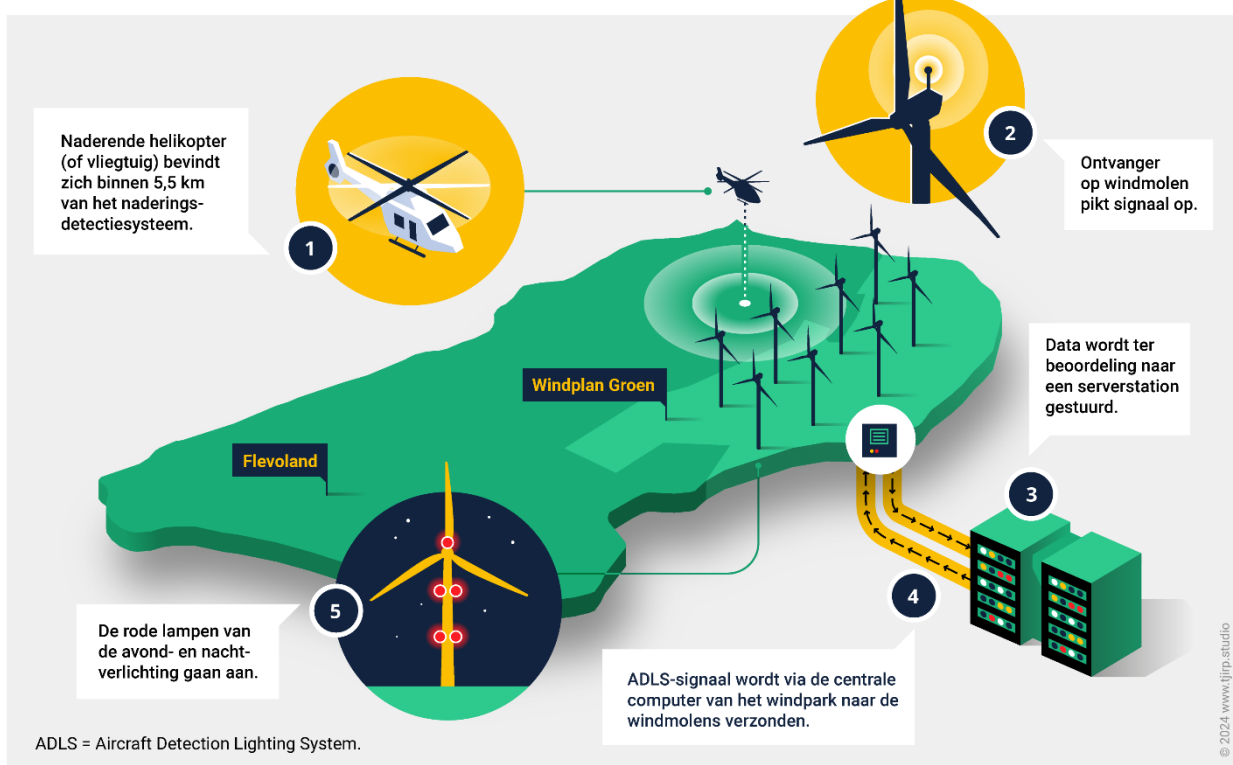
1

Naderende helikopter (of vliegtuig) bevindt zich binnen 5,5 km van het naderingsdetectiesysteem.

2

Ontvanger op windmolen pikt signaal op.

Windplan Groen

Flevoland

Data wordt ter beoordeling naar een serverstation gestuurd.

3

4

ADLS-signaal wordt via de centrale computer van het windpark naar de windmolens verzonden.

5

De rode lampen van de avond- en nachtverlichting gaan aan.

ADLS = Aircraft Detection Lighting System.

© 2024 www.tjirp.studio